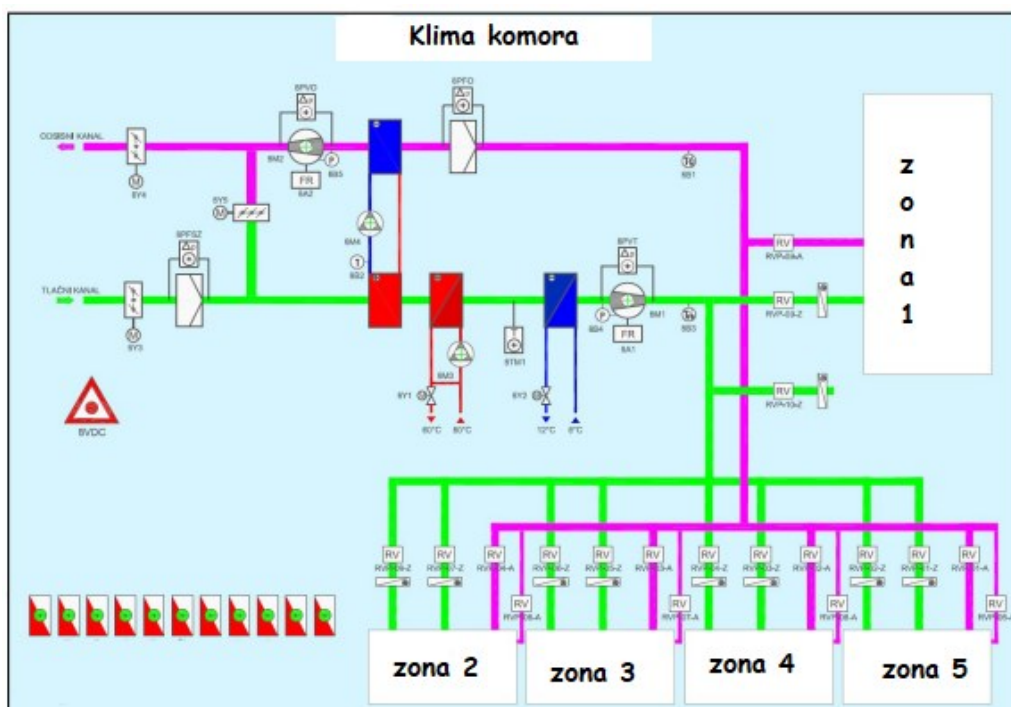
Klima komora

ODSISNI KANAL

TLAČNI KANAL

BPVO

BPFO

BM2

BB5

FR

SA2

SY4

SY5

BPFSZ

SY3

BM4

BB2

BM3

SY1

80°C

60°C

STM1

SY2

12°C

6°C

BPVT

BB4

BM1

FR

SA1

BB1

BB3

RV

RVP-09-A

RV

RVP-09-Z

RV

RVP-10-Z

BVDC

z
o
n
a
1

RV
RV
RV
RV
RV
RV
RV
RV
RV
RV
RV
RV
RV
RV
RV
RV

zona 2

zona 3

zona 4

zona 5